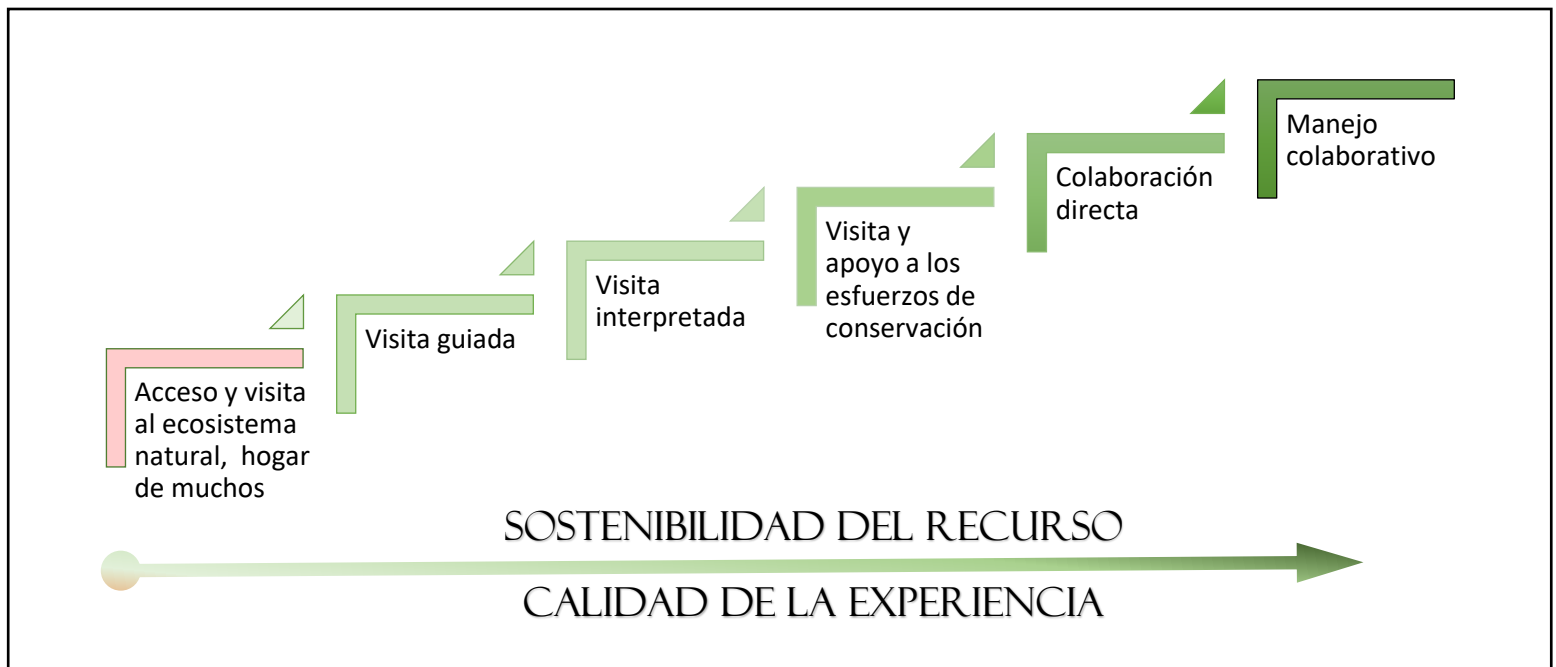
Acceso y visita al ecosistema natural, hogar de muchos

Visita guiada

Visita interpretada

Visita y apoyo a los esfuerzos de conservación

Colaboración directa

Manejo colaborativo

SOSTENIBILIDAD DEL RECURSO

CALIDAD DE LA EXPERIENCIA